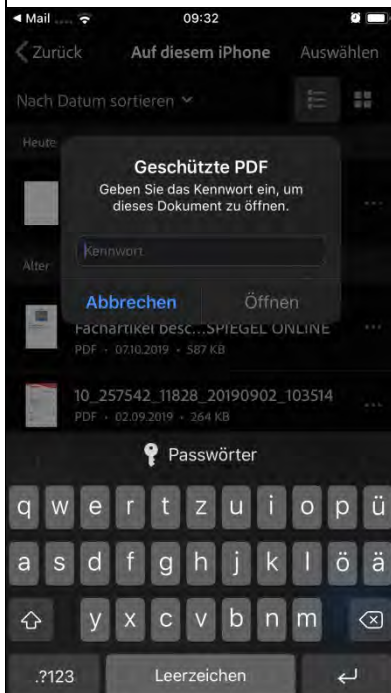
◀ Mail
09:32

Zurück
Auf diesem iPhone
Auswählen

Nach Datum sortieren

Heute

Älter

Geschützte PDF
Geben Sie das Kennwort ein, um dieses Dokument zu öffnen.

Kennwort

Abbrechen
Öffnen

Fachartikel besc...SPIEGEL ONLINE
PDF · 07.10.2019 · 587 KB

10_257542_11828_20190902_103514
PDF · 02.09.2019 · 264 KB

Passwörter

q w e r t z u i o p ü
a s d f g h j k l ö ä
y x c v b n m
.?123
Leerzeichen